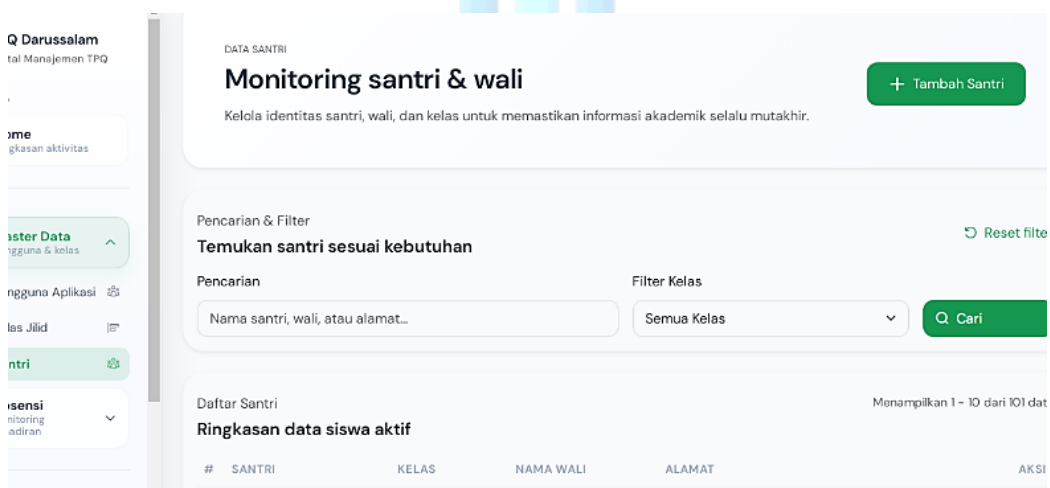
Q Darussalam
tal Manajemen TPQ

ome
gkasan aktivitas

aster Data
gguna & kelas

ngguna Aplikasi

las Jilid

ntri

sensi
nitoring
adiran

DATA SANTRI

Monitoring santri & wali

+ Tambah Santri

Kelola identitas santri, wali, dan kelas untuk memastikan informasi akademik selalu mutakhir.

Pencarian & Filter

Temukan santri sesuai kebutuhan

Reset filte

Pencarian

Nama santri, wali, atau alamat...

Filter Kelas

Semua Kelas

Cari

Daftar Santri

Ringkasan data siswa aktif

Menampilkan 1 - 10 dari 101 dat

| # | SANTRI | KELAS | NAMA WALI | ALAMAT | AKSI |
|---|---|---|---|---|---|